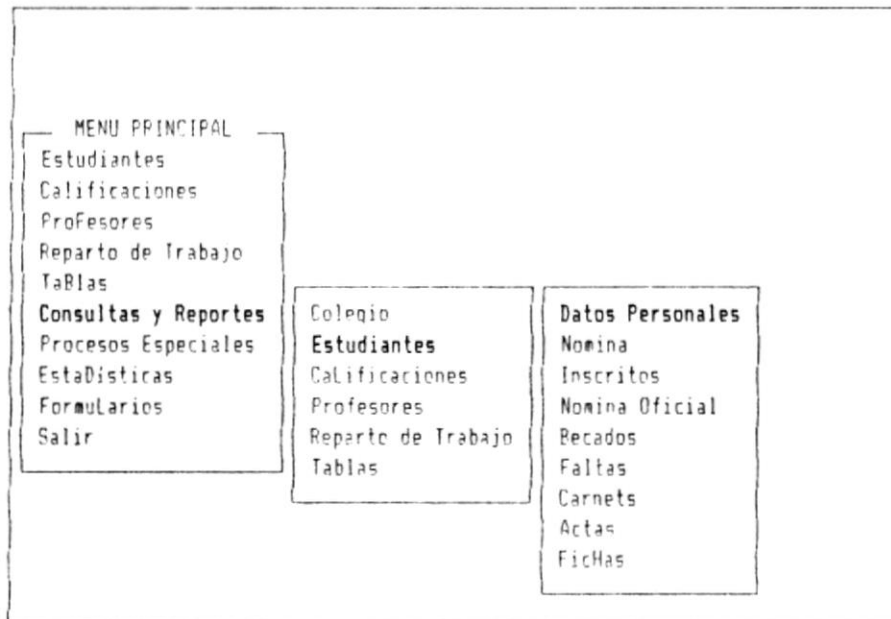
MENU PRINCIPAL
Estudiantes
Calificaciones
ProFesores
Reparto de Trabajo
TaBlas
Consultas y Reportes
Procesos Especiales
EstaDisticas
FormuLarios
Salir

Colegio
Estudiantes
CaLificaciones
Profesores
Reparto de Trabajo
Tablas

Datos Personales
Nomina
Inscritos
Nomina Oficial
Becados
Faltas
Carnets
Actas
FicHas